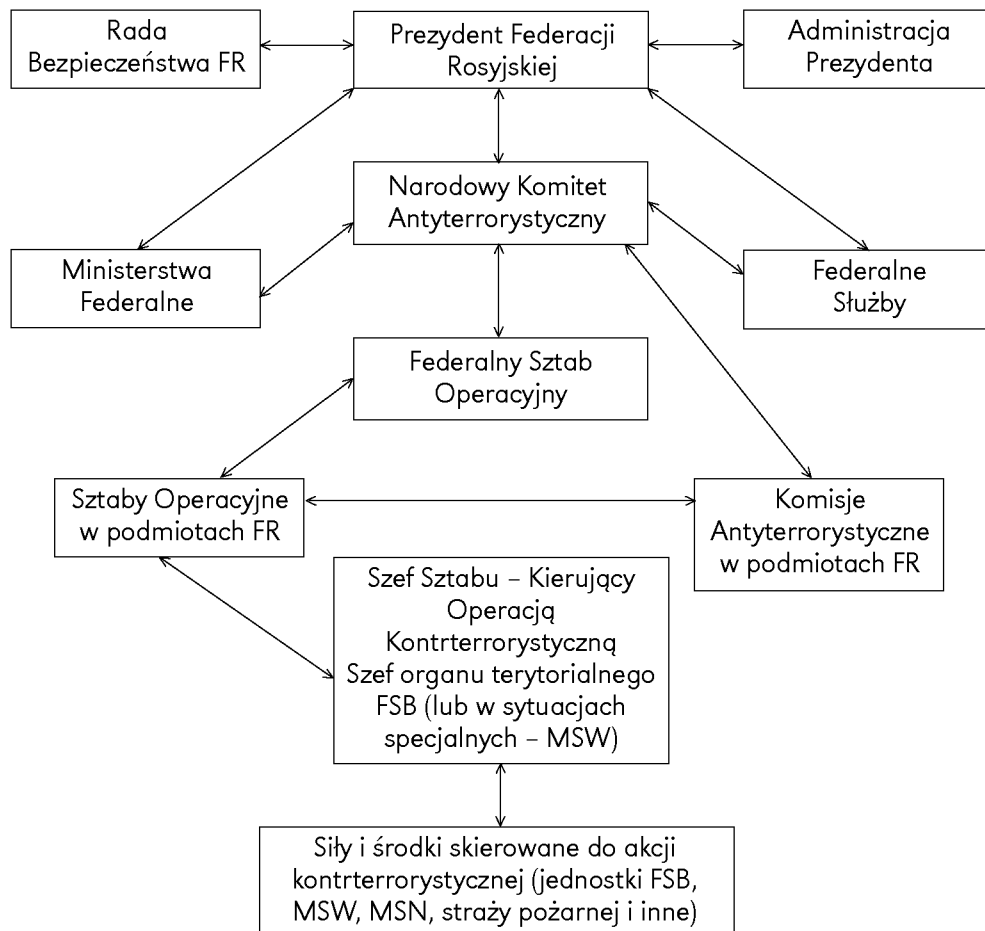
Rada Bezpieczeństwa FR

Prezydent Federacji Rosyjskiej

Administracja Prezydenta

Narodowy Komitet Antyterrorystyczny

Ministerstwa Federalne

Federalne Służby

Federalny Sztab Operacyjny

Sztaby Operacyjne w podmiotach FR

Komisje Antyterrorystyczne w podmiotach FR

Szef Sztabu – Kierujący Operacją Kontrterrorystyczną Szef organu terytorialnego FSB (lub w sytuacjach specjalnych – MSW)

Siły i środki skierowane do akcji kontrterrorystycznej (jednostki FSB, MSW, MSN, straży pożarnej i inne)